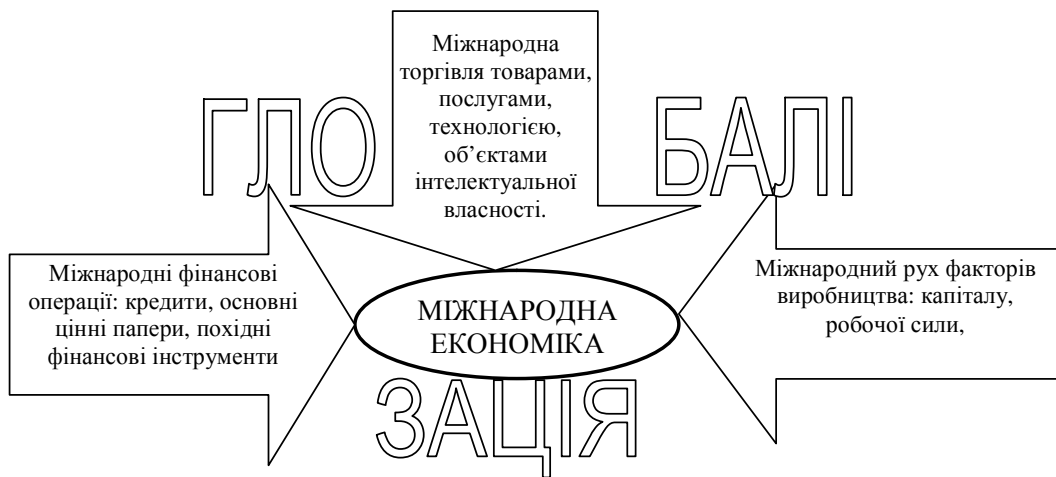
Міжнародна торгівля товарами, послугами, технологією, об'єктами інтелектуальної власності.

ГЛО БАЛІ

Міжнародні фінансові операції: кредити, основні цінні папери, похідні фінансові інструменти

МІЖНАРОДНА ЕКОНОМІКА

Міжнародний рух факторів виробництва: капіталу, робочої сили,

ЗАЦІЯ